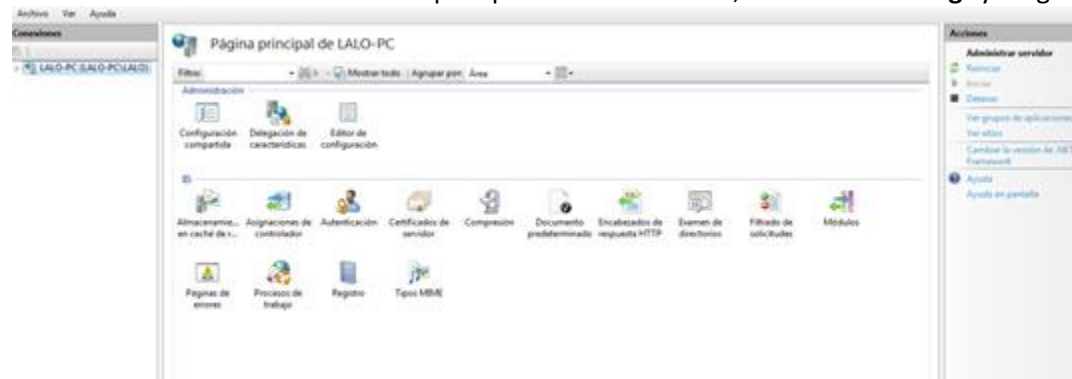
Archivo Ver Ayuda

Conexiones

LALO-PC (LALO-PC\LALO)

Página principal de LALO-PC

Filtro: · Ir · Mostrar todo | Agrupar por: Área

Administración

Configuración compartida

Delegación de características

Editor de configuración

IIS

Almacenamie... en caché de r...

Asignaciones de controlador

Autenticación

Certificados de servidor

Compresión

Documento predeterminado

Encabezados de respuesta HTTP

Examen de directorios

Filtrado de solicitudes

Módulos

Paginas de errores

Procesos de trabajo

Registro

Tipos MIME

Acciones

Administrar servidor

Reiniciar

Iniciar

Detener

Ver grupos de aplicaciones

Ver sitios

Cambiar la versión de .NET Framework

Ayuda

Ayuda en pantalla